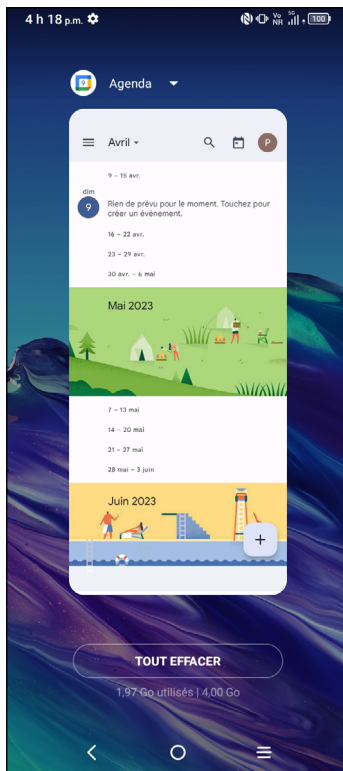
4 h 18 p.m.

Vo NR 5G 100

Agenda

Avril

P

9 – 15 avr.

dim
9

Rien de prévu pour le moment. Touchez pour créer un événement.

16 – 22 avr.

23 – 29 avr.

30 avr. – 6 mai

Mai 2023

7 – 13 mai

14 – 20 mai

21 – 27 mai

28 mai – 3 juin

Juin 2023

+

TOUT EFFACER

1,97 Go utilisés | 4,00 Go